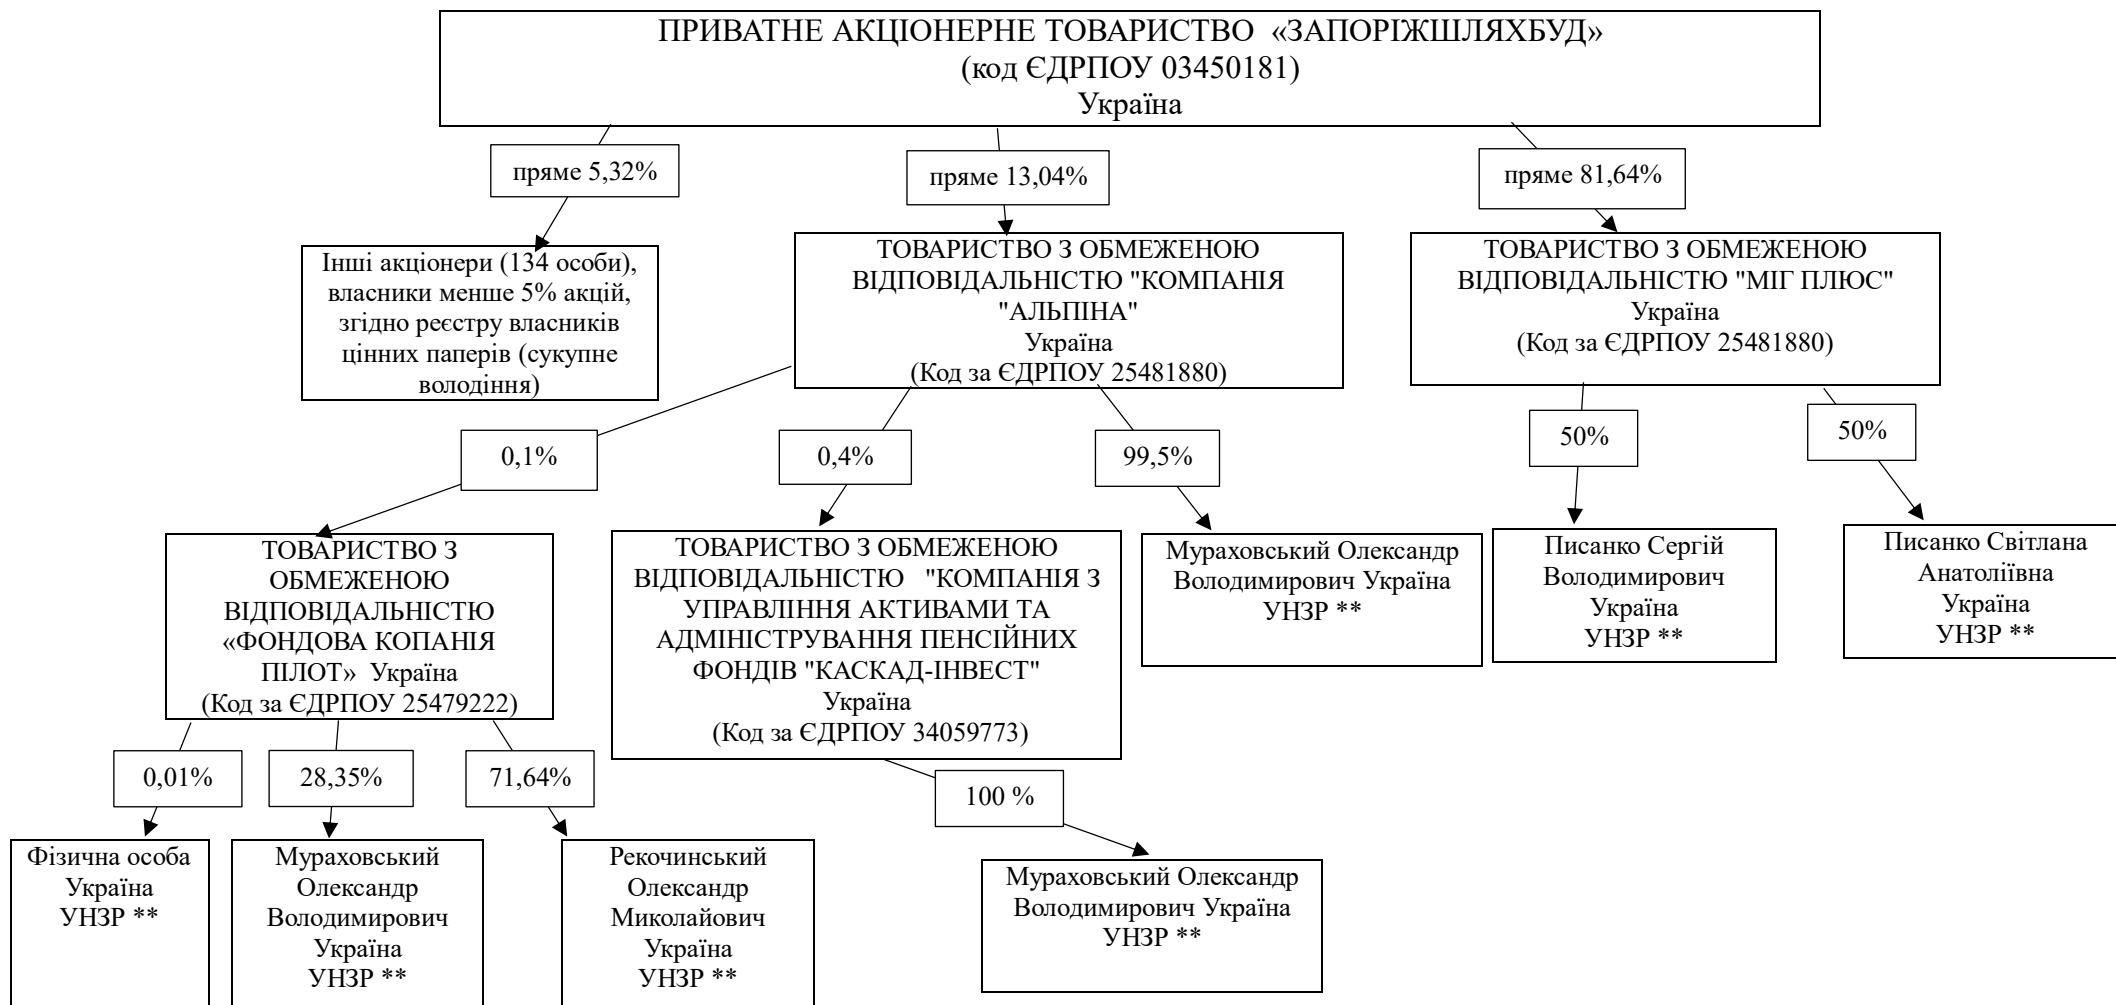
ПРИВАТНЕ АКЦІОНЕРНЕ ТОВАРИСТВО «ЗАПОРІЖШЛЯХБУД»
(код ЄДРПОУ 03450181)
Україна

пряме 5,32%

пряме 13,04%

пряме 81,64%

Інші акціонери (134 особи), власники менше 5% акцій, згідно реєстру власників цінних паперів (сукупне володіння)

ТОВАРИСТВО З ОБМЕЖЕНОЮ ВІДПОВІДАЛЬНІСТЮ "КОМПАНІЯ "АЛЬПІНА"
Україна
(Код за ЄДРПОУ 25481880)

ТОВАРИСТВО З ОБМЕЖЕНОЮ ВІДПОВІДАЛЬНІСТЮ "МІГ ПЛЮС"
Україна
(Код за ЄДРПОУ 25481880)

0,1%

0,4%

99,5%

50%

50%

ТОВАРИСТВО З ОБМЕЖЕНОЮ ВІДПОВІДАЛЬНІСТЮ «ФОНДОВА КОПАНІЯ ПІЛОТ» Україна
(Код за ЄДРПОУ 25479222)

ТОВАРИСТВО З ОБМЕЖЕНОЮ ВІДПОВІДАЛЬНІСТЮ "КОМПАНІЯ З УПРАВЛІННЯ АКТИВАМИ ТА АДМІНІСТРУВАННЯ ПЕНСІЙНИХ ФОНДІВ "КАСКАД-ІНВЕСТ"
Україна
(Код за ЄДРПОУ 34059773)

Мураховський Олександр Володимирович Україна
УНЗР **

Писанко Сергій Володимирович
Україна
УНЗР **

Писанко Світлана Анатоліївна
Україна
УНЗР **

0,01%

28,35%

71,64%

100 %

Фізична особа
Україна
УНЗР **

Мураховський Олександр Володимирович
Україна
УНЗР **

Рекочинський Олександр Миколайович
Україна
УНЗР **

Мураховський Олександр Володимирович Україна
УНЗР **